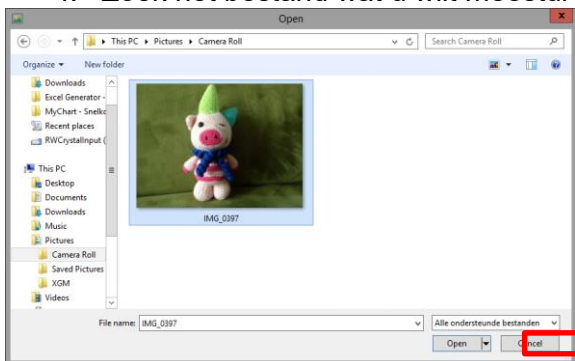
4. Zoek het bestand wat u wilt meesturen

Open

This PC ▸ Pictures ▸ Camera Roll

Search Camera Roll

Organize ▾ New folder

Downloads
Excel Generator -
MyChart - Snelko
Recent places
RWCrystalInput (

This PC
Desktop
Documents
Downloads
Music
Pictures
Camera Roll
Saved Pictures
XGM
Videos

IMG_0397

File name: IMG_0397

Alle ondersteunde bestanden

Open

Cancel